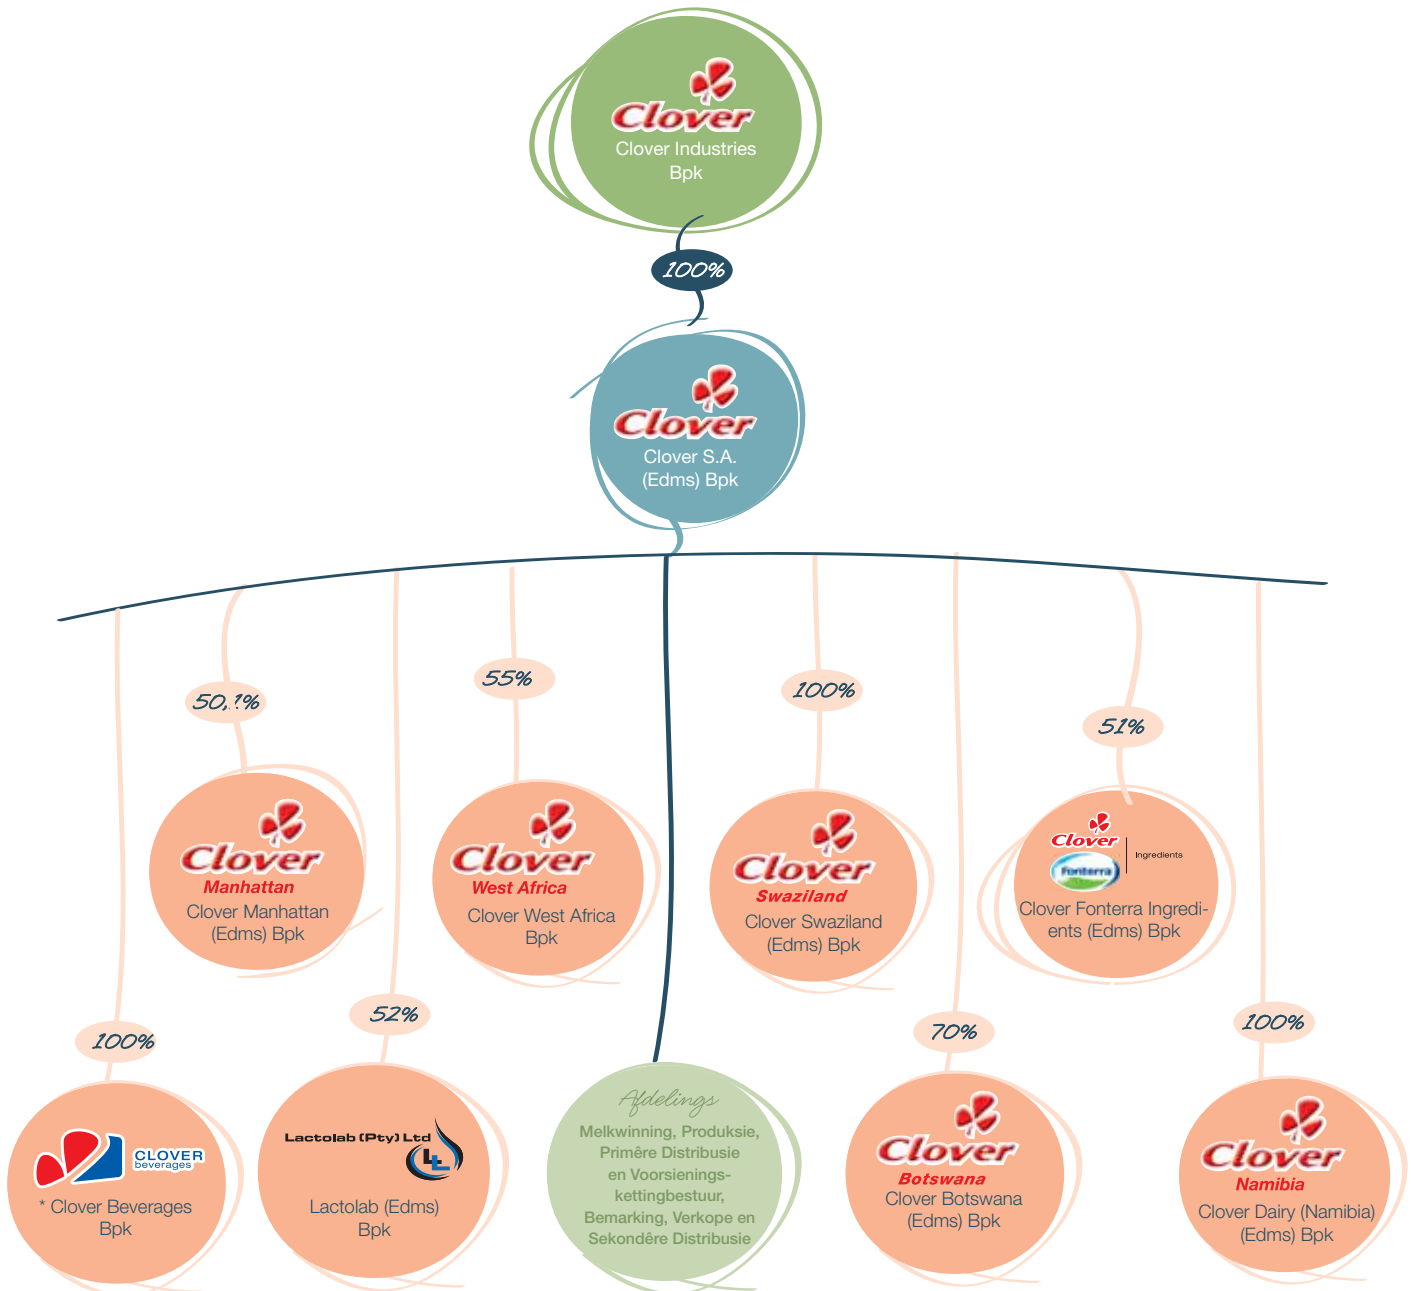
Clover
Clover Industries Bpk

100%

Clover
Clover S.A. (Edms) Bpk

50,1%

Clover
Manhattan
Clover Manhattan (Edms) Bpk

55%

Clover
West Africa
Clover West Africa Bpk

100%

Clover
Swaziland
Clover Swaziland (Edms) Bpk

51%

Clover
Fonterra
Ingredients
Clover Fonterra Ingredients (Edms) Bpk

100%

CLOVER
beverages
* Clover Beverages Bpk

52%

Lactolab (Pty) Ltd
Lactolab (Edms) Bpk

Afdelings
Melkwinning, Produksie, Primêre Distribusie en Voorsieningskettingbestuur, Bemarking, Verkope en Sekondêre Distribusie

70%

Clover
Botswana
Clover Botswana (Edms) Bpk

100%

Clover
Namibia
Clover Dairy (Namibia) (Edms) Bpk